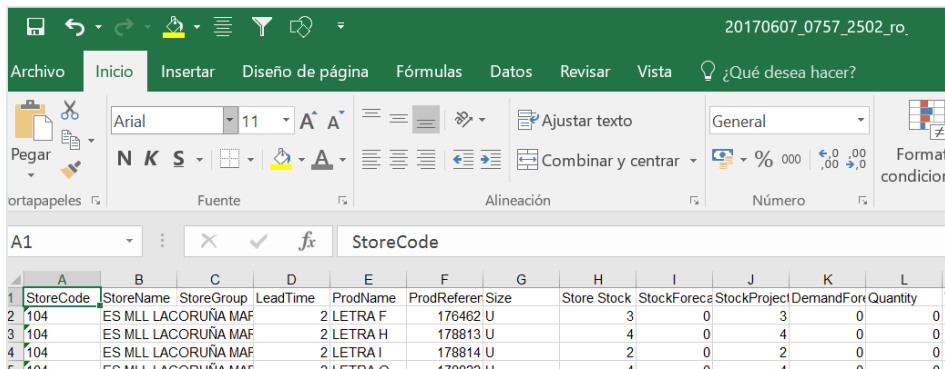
20170607_0757_2502_ro_

Archivo Inicio Insertar Diseño de página Fórmulas Datos Revisar Vista ¿Qué desea hacer?

Pegar
Arial 11 A A
N K S
Ajustar texto
Combinar y centrar
General
% 000 ,00 ,0 ,0 ,00
Format condicion
ortapapeles Fuente Alineación Número

A1 fx StoreCode

| | A | B | C | D | E | F | G | H | I | J | K | L |
|---|---|---|---|---|---|---|---|---|---|---|---|---|
| 1 | StoreCode | StoreName | StoreGroup | LeadTime | ProdName | ProdReferer | Size | Store Stock | StockForeca | StockProject | DemandFore | Quantity |
| 2 | 104 | ES MLL LACORUÑA MAF | | 2 | LETRA F | 176462 | U | 3 | 0 | 3 | 0 | 0 |
| 3 | 104 | ES MLL LACORUÑA MAF | | 2 | LETRA H | 178813 | U | 4 | 0 | 4 | 0 | 0 |
| 4 | 104 | ES MLL LACORUÑA MAF | | 2 | LETRA I | 178814 | U | 2 | 0 | 2 | 0 | 0 |
| 5 | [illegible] | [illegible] | | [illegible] | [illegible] | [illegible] | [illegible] | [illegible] | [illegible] | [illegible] | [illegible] | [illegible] |